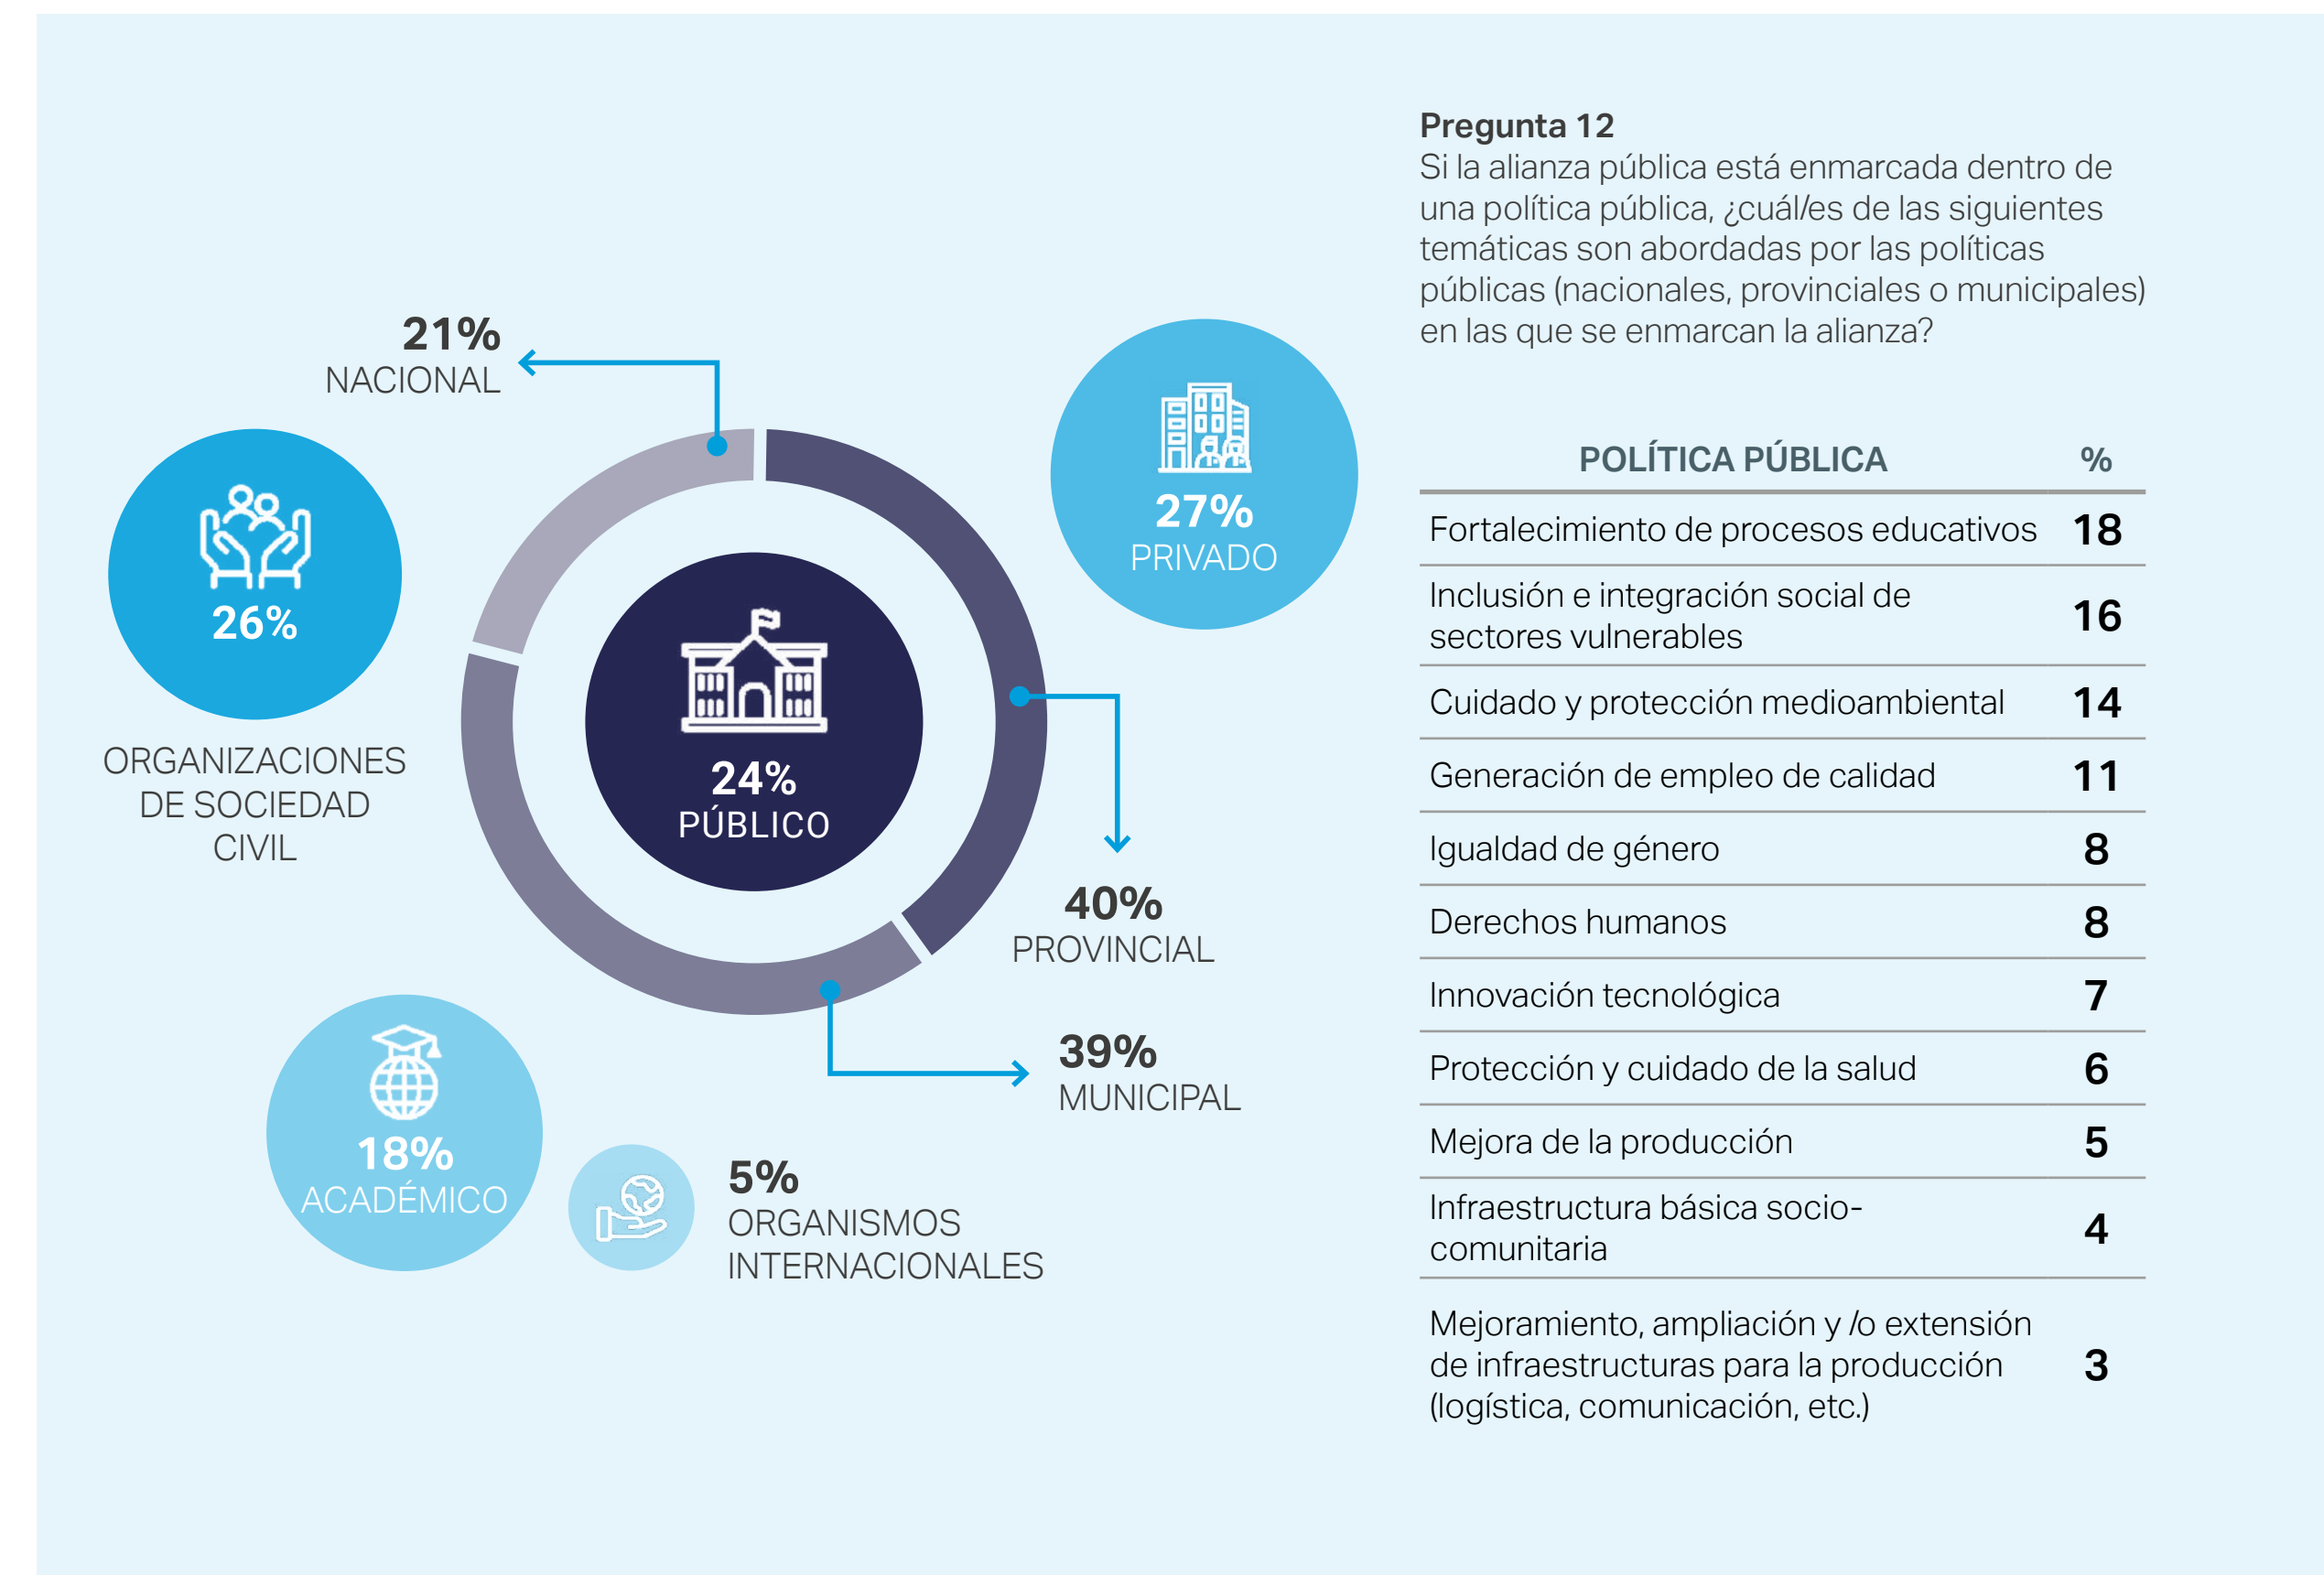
21%
NACIONAL

26%
ORGANIZACIONES DE SOCIEDAD CIVIL

24%
PÚBLICO

27%
PRIVADO

40%
PROVINCIAL

39%
MUNICIPAL

18%
ACADÉMICO

5%
ORGANISMOS INTERNACIONALES

**Pregunta 12**
Si la alianza pública está enmarcada dentro de una política pública, ¿cuál/es de las siguientes temáticas son abordadas por las políticas públicas (nacionales, provinciales o municipales) en las que se enmarcan la alianza?

| POLÍTICA PÚBLICA | % |
|---|---|
| Fortalecimiento de procesos educativos | 18 |
| Inclusión e integración social de sectores vulnerables | 16 |
| Cuidado y protección medioambiental | 14 |
| Generación de empleo de calidad | 11 |
| Igualdad de género | 8 |
| Derechos humanos | 8 |
| Innovación tecnológica | 7 |
| Protección y cuidado de la salud | 6 |
| Mejora de la producción | 5 |
| Infraestructura básica socio-comunitaria | 4 |
| Mejoramiento, ampliación y /o extensión de infraestructuras para la producción (logística, comunicación, etc.) | 3 |